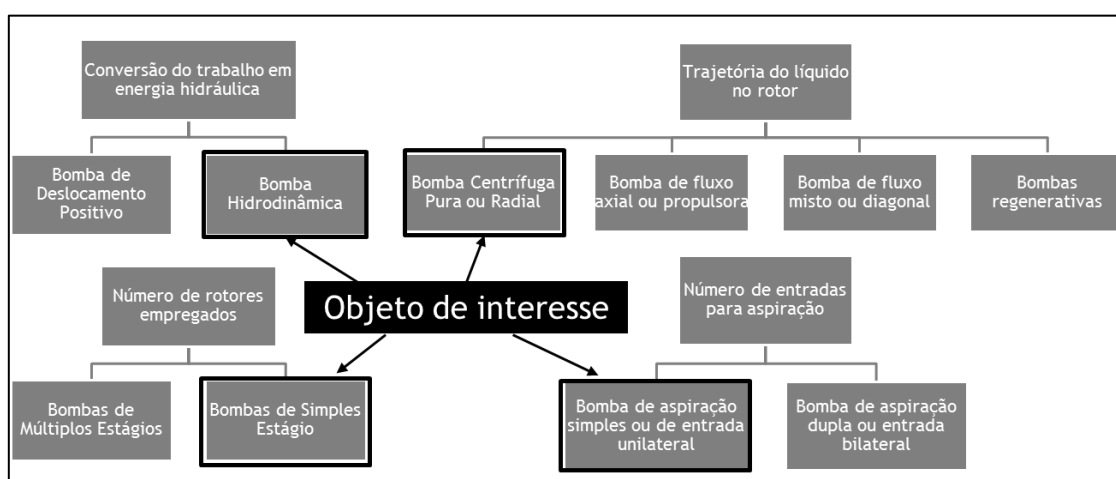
Conversão do trabalho em energia hidráulica

Bomba de Deslocamento Positivo

Bomba Hidrodinâmica

Trajetória do líquido no rotor

Bomba Centrífuga Pura ou Radial

Bomba de fluxo axial ou propulsora

Bomba de fluxo misto ou diagonal

Bombas regenerativas

Número de rotores empregados

Objeto de interesse

Número de entradas para aspiração

Bombas de Múltiplos Estágios

Bombas de Simples Estágio

Bomba de aspiração simples ou de entrada unilateral

Bomba de aspiração dupla ou entrada bilateral